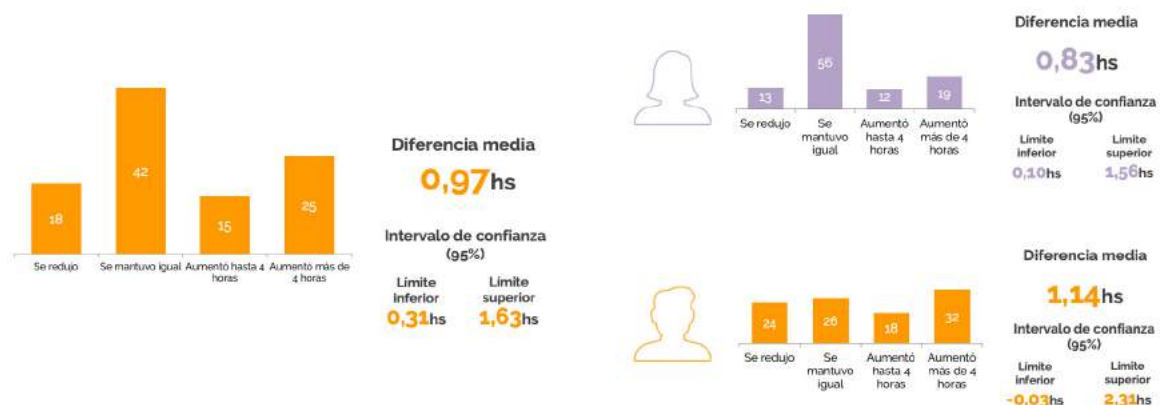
18
42
15
25
Se redujo
Se mantuvo igual
Aumentó hasta 4 horas
Aumentó más de 4 horas

Diferencia media
0,97hs

Intervalo de confianza (95%)
Límite inferior
0,31hs
Límite superior
1,63hs

13
56
12
19
Se redujo
Se mantuvo igual
Aumentó hasta 4 horas
Aumentó más de 4 horas

Diferencia media
0,83hs

Intervalo de confianza (95%)
Límite inferior
0,10hs
Límite superior
1,56hs

24
26
18
32
Se redujo
Se mantuvo igual
Aumentó hasta 4 horas
Aumentó más de 4 horas

Diferencia media
1,14hs

Intervalo de confianza (95%)
Límite inferior
-0,03hs
Límite superior
2,31hs